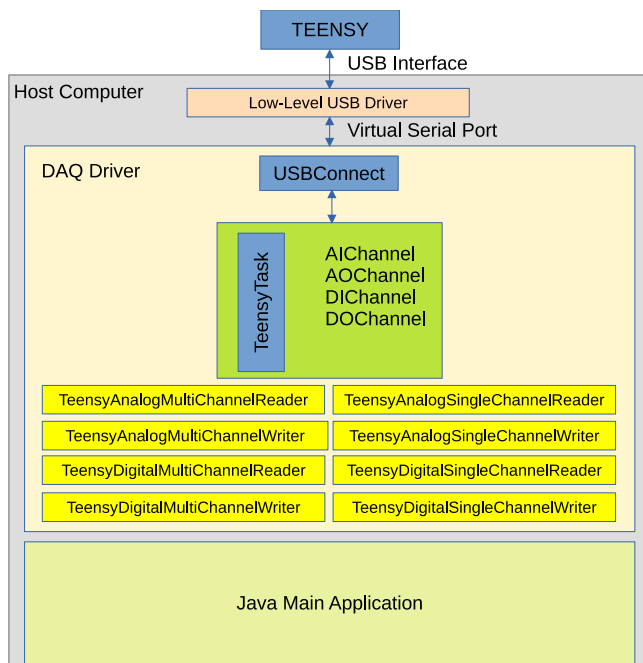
TEENSY

USB Interface

Host Computer

Low-Level USB Driver

Virtual Serial Port

DAQ Driver

USBConnect

TeensyTask

AIChannel
AOChannel
DIChannel
DOChannel

TeensyAnalogMultiChannelReader

TeensyAnalogSingleChannelReader

TeensyAnalogMultiChannelWriter

TeensyAnalogSingleChannelWriter

TeensyDigitalMultiChannelReader

TeensyDigitalSingleChannelReader

TeensyDigitalMultiChannelWriter

TeensyDigitalSingleChannelWriter

Java Main Application